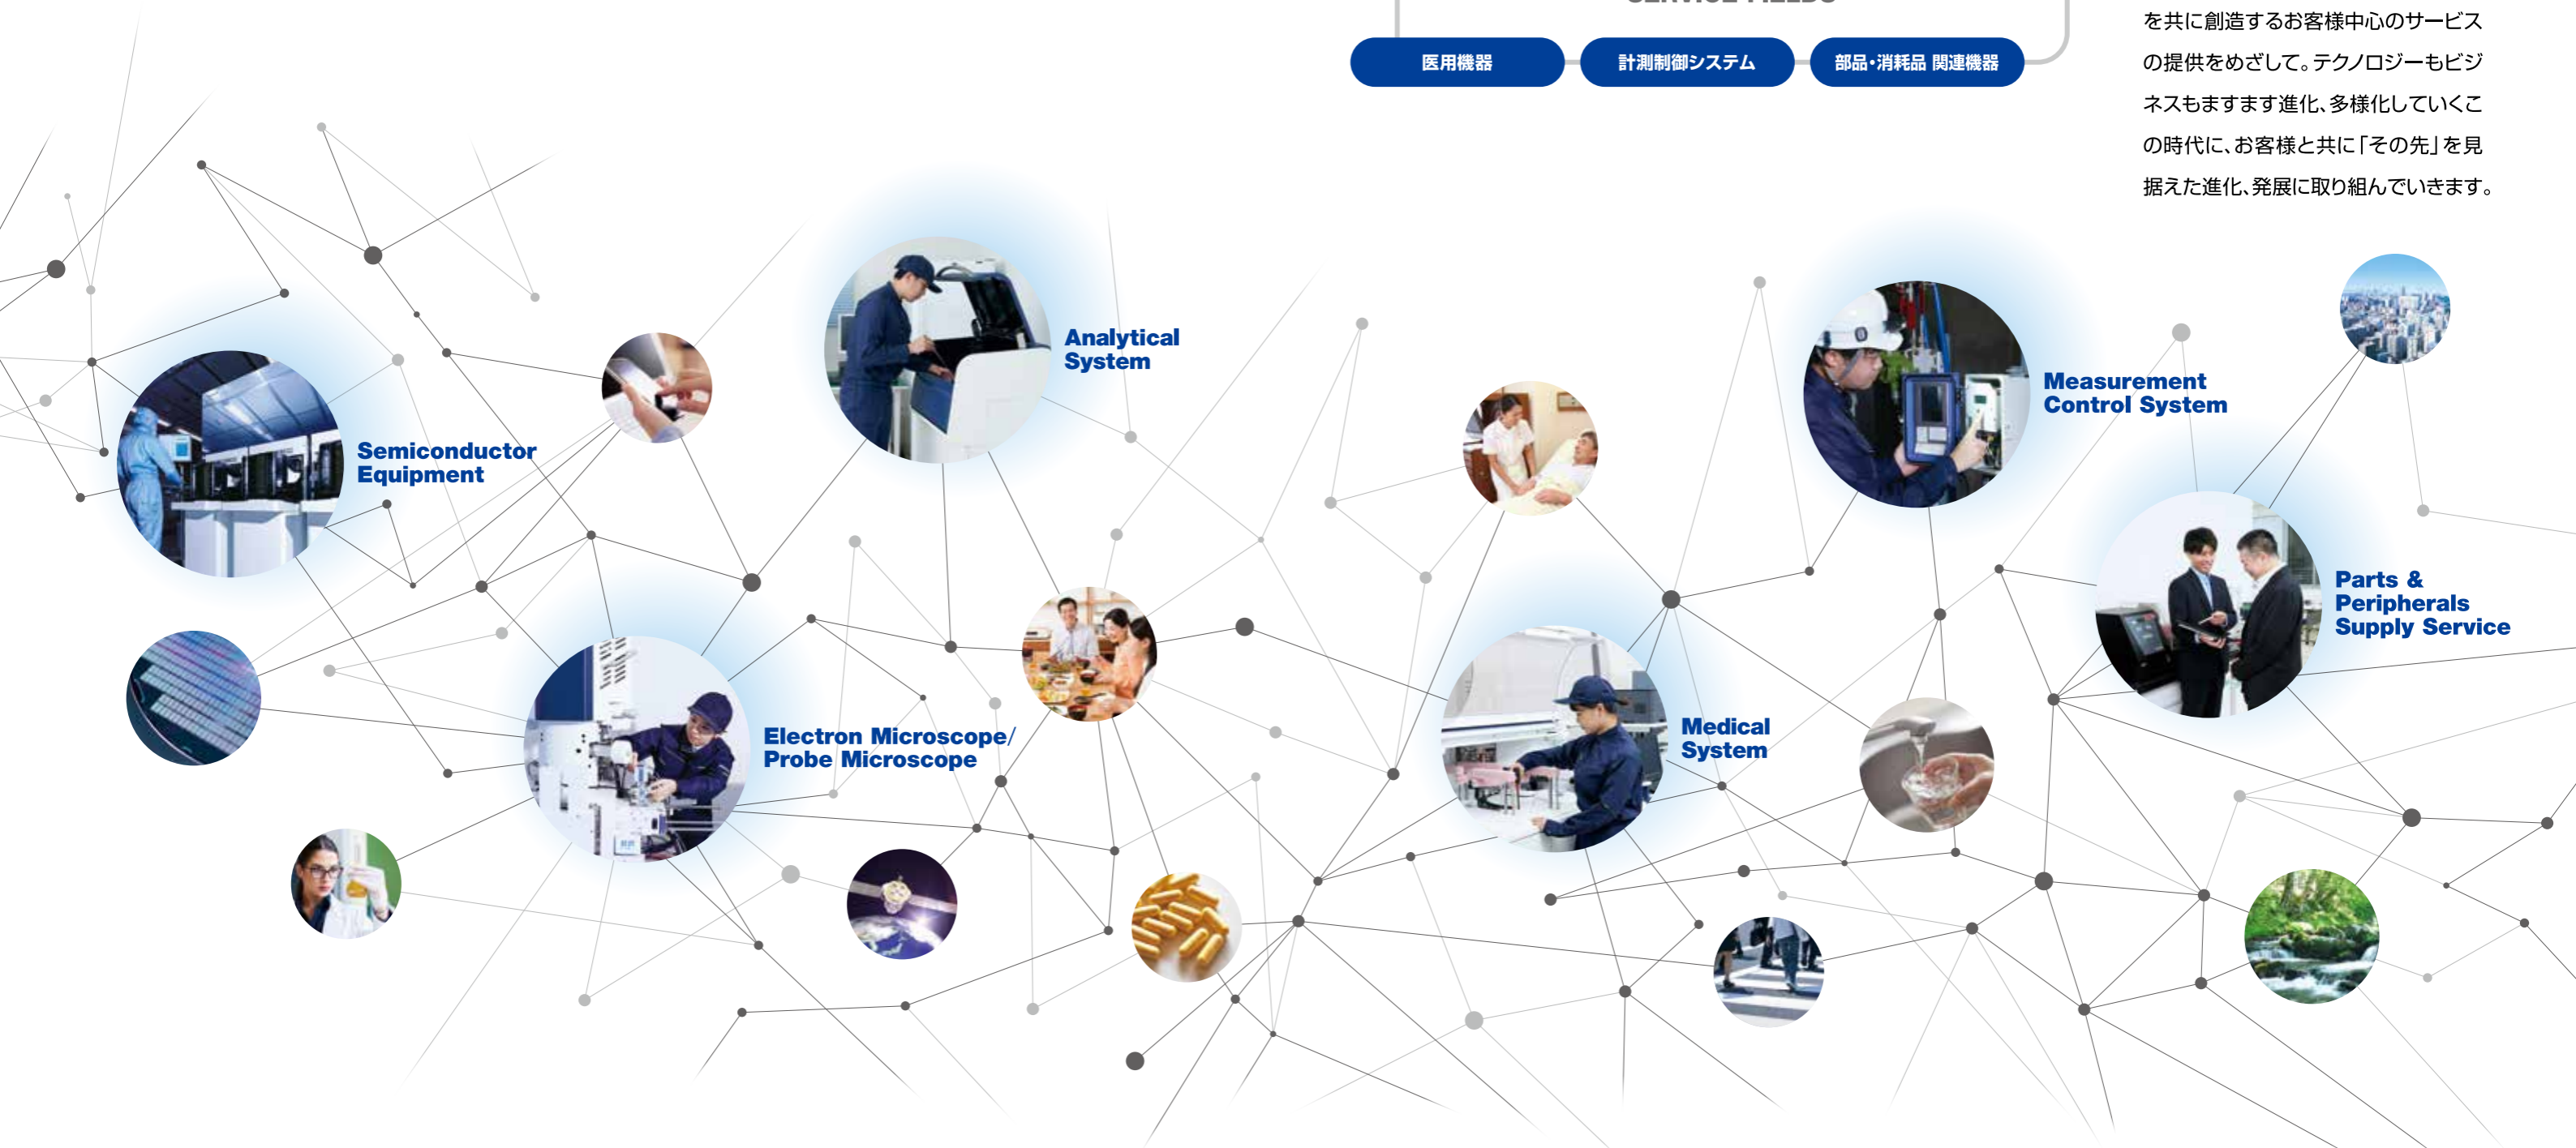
医用機器

計測制御システム

部品・消耗品 関連機器

を共に創造するお客様中心のサービスの提供をめざして。テクノロジーもビジネスもますます進化、多様化していくこの時代に、お客様と共に「その先」を見据えた進化、発展に取り組んでいきます。

Analytical System

Measurement Control System

Semiconductor Equipment

Parts & Peripherals Supply Service

Electron Microscope/ Probe Microscope

Medical System